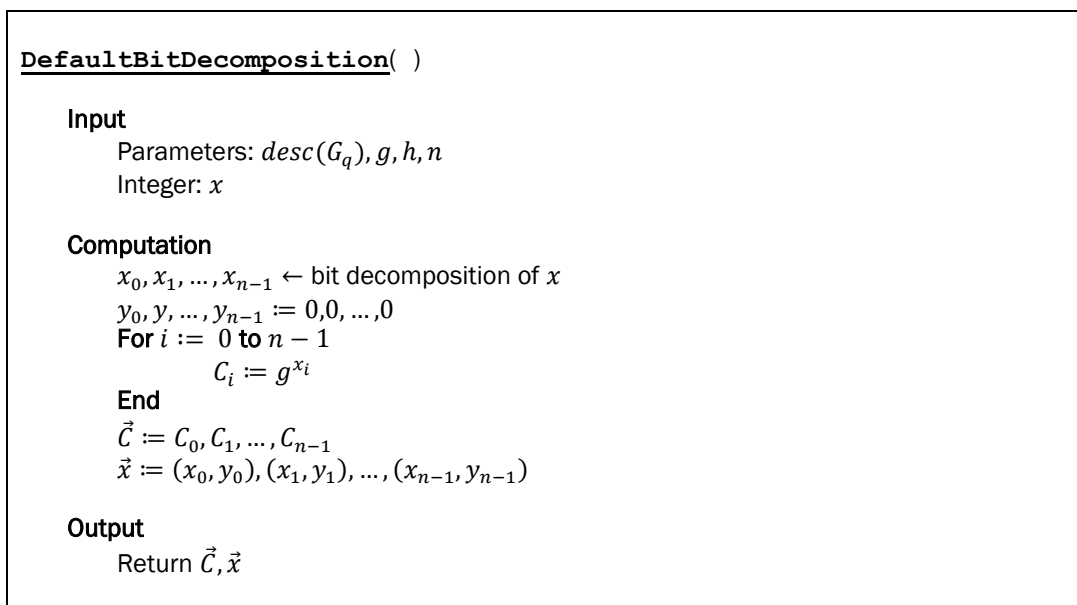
**DefaultBitDecomposition**( )

Input

Parameters: $desc(G_q), g, h, n$

Integer: $x$

Computation

$x_0, x_1, \ldots, x_{n-1} \leftarrow$ bit decomposition of $x$

$y_0, y, \ldots, y_{n-1} \coloneqq 0,0, \ldots, 0$

For $i \coloneqq 0$ to $n-1$

$C_i \coloneqq g^{x_i}$

End

$\vec{C} \coloneqq C_0, C_1, \ldots, C_{n-1}$

$\vec{x} \coloneqq (x_0, y_0), (x_1, y_1), \ldots, (x_{n-1}, y_{n-1})$

Output

Return $\vec{C}, \vec{x}$